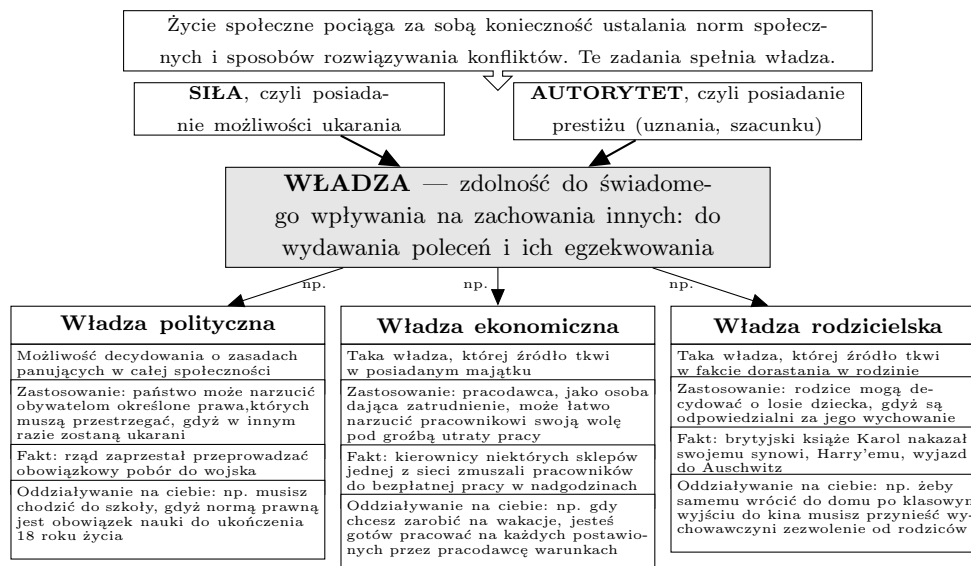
Życie społeczne pociąga za sobą konieczność ustalania norm społecznych i sposobów rozwiązywania konfliktów. Te zadania spełnia władza.

**SIŁA**, czyli posiadanie możliwości ukarania

**AUTORYTET**, czyli posiadanie prestiżu (uznania, szacunku)

**WŁADZA** — zdolność do świadomego wpływania na zachowania innych: do wydawania poleceń i ich egzekwowania

np.

np.

np.

**Władza polityczna**

Możliwość decydowania o zasadach panujących w całej społeczności

Zastosowanie: państwo może narzucić obywatelom określone prawa,których muszą przestrzegać, gdyż w innym razie zostaną ukarani

Fakt: rząd zaprzestał przeprowadzać obowiązkowy pobór do wojska

Oddziaływanie na ciebie: np. musisz chodzić do szkoły, gdyż normą prawną jest obowiązek nauki do ukończenia 18 roku życia

**Władza ekonomiczna**

Taka władza, której źródło tkwi w posiadanym majątku

Zastosowanie: pracodawca, jako osoba dająca zatrudnienie, może łatwo narzucić pracownikowi swoją wolę pod groźbą utraty pracy

Fakt: kierownicy niektórych sklepów jednej z sieci zmuszali pracowników do bezpłatnej pracy w nadgodzinach

Oddziaływanie na ciebie: np. gdy chcesz zarobić na wakacje, jesteś gotów pracować na każdych postawionych przez pracodawcę warunkach

**Władza rodzicielska**

Taka władza, której źródło tkwi w fakcie dorastania w rodzinie

Zastosowanie: rodzice mogą decydować o losie dziecka, gdyż są odpowiedzialni za jego wychowanie

Fakt: brytyjski książe Karol nakazał swojemu synowi, Harry'emu, wyjazd do Auschwitz

Oddziaływanie na ciebie: np. żeby samemu wrócić do domu po klasowym wyjściu do kina musisz przynieść wychowawczyni zezwolenie od rodziców